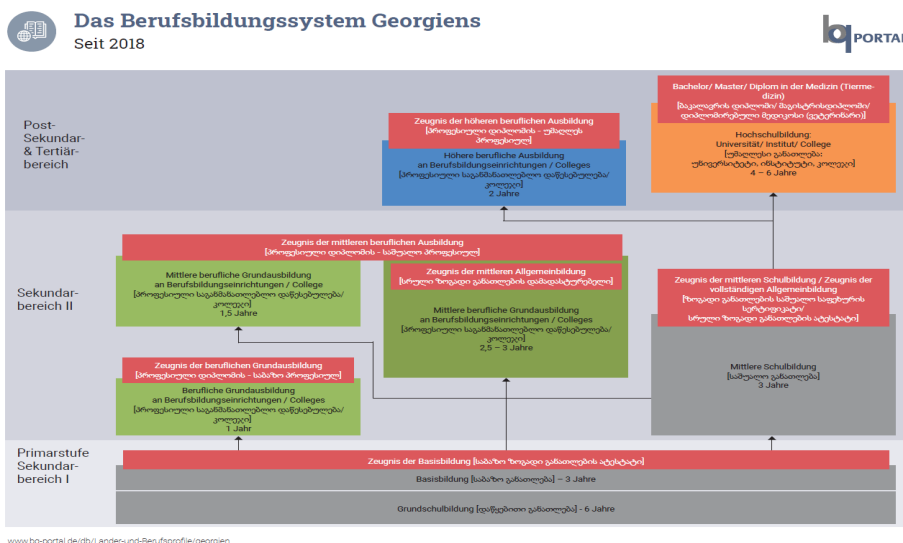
Das Berufsbildungssystem Georgiens
Seit 2018

bq PORTAL

Post-Sekundar- & Tertiär-bereich

Bachelor/ Master/ Diplom in der Medizin (Tiermedizin)
[ბაკალავრის დიპლომი/ მაგისტრის დიპლომი/ დიპლომირებული მედიკოსი (ვეტერინარი)]

Hochschulbildung:
Universität/ Institut/ College
[უმაღლესი განათლება: უნივერსიტეტი, ინსტიტუტი, კოლეჯი]
4 – 6 Jahre

Zeugnis der höheren beruflichen Ausbildung
[პროფესიული დიპლომის - უმაღლესი პროფესიული]

Höhere berufliche Ausbildung
an Berufsbildungseinrichtungen / Colleges
[პროფესიული საგანმანათლებლო დაწესებულება/ კოლეჯი]
2 Jahre

Sekundar-bereich II

Zeugnis der mittleren beruflichen Ausbildung
[პროფესიული დიპლომის - საშუალო პროფესიული]

Mittlere berufliche Grundausbildung
an Berufsbildungseinrichtungen / College
[პროფესიული საგანმანათლებლო დაწესებულება/ კოლეჯი]
1,5 Jahre

Zeugnis der mittleren Allgemeinbildung
[სრული ზოგადი განათლების დამადასტურებელი]

Mittlere berufliche Grundausbildung
an Berufsbildungseinrichtungen / Colleges
[პროფესიული საგანმანათლებლო დაწესებულება/ კოლეჯი]
2,5 – 3 Jahre

Zeugnis der mittleren Schulbildung / Zeugnis der vollständigen Allgemeinbildung
[ზოგადი განათლების საშუალო საფეხურის სერტიფიკატი/ სრული ზოგადი განათლების ატესტატი]

Mittlere Schulbildung
[საშუალო განათლება]
3 Jahre

Zeugnis der beruflichen Grundausbildung
[პროფესიული დიპლომის - საბაზო პროფესიული]

Berufliche Grundausbildung
an Berufsbildungseinrichtungen / Colleges
[პროფესიული საგანმანათლებლო დაწესებულება/ კოლეჯი]
1 Jahr

Primarstufe Sekundar-bereich I

Zeugnis der Basisbildung [საბაზო ზოგადი განათლების ატესტატი]

Basisbildung [საბაზო განათლება] – 3 Jahre

Grundschulbildung [დაწყებითი განათლება] - 6 Jahre

www.bq-portal.de/db/Laender-und-Berufsprofile/georgien